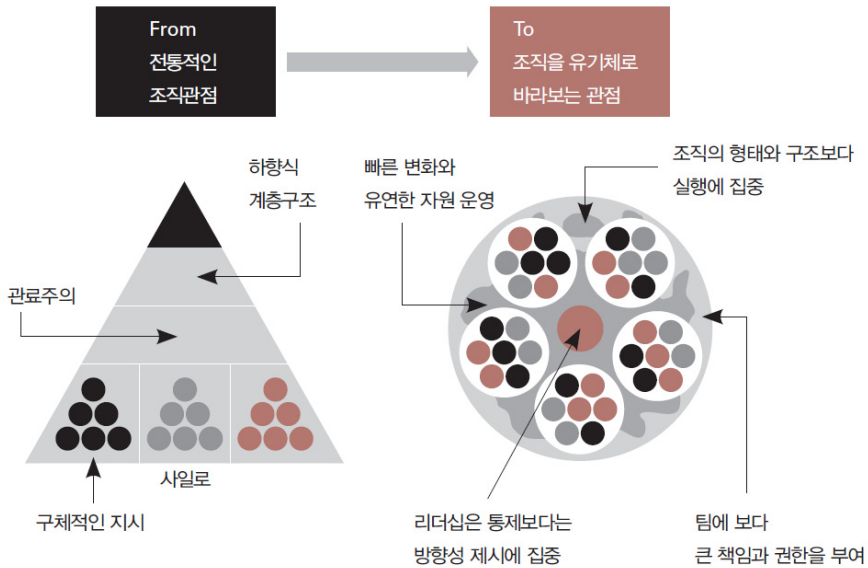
From
전통적인
조직관점

To
조직을 유기체로
바라보는 관점

하향식
계층구조

관료주의

사일로

구체적인 지시

빠른 변화와
유연한 자원 운영

조직의 형태와 구조보다
실행에 집중

리더십은 통제보다는
방향성 제시에 집중

팀에 보다
큰 책임과 권한을 부여